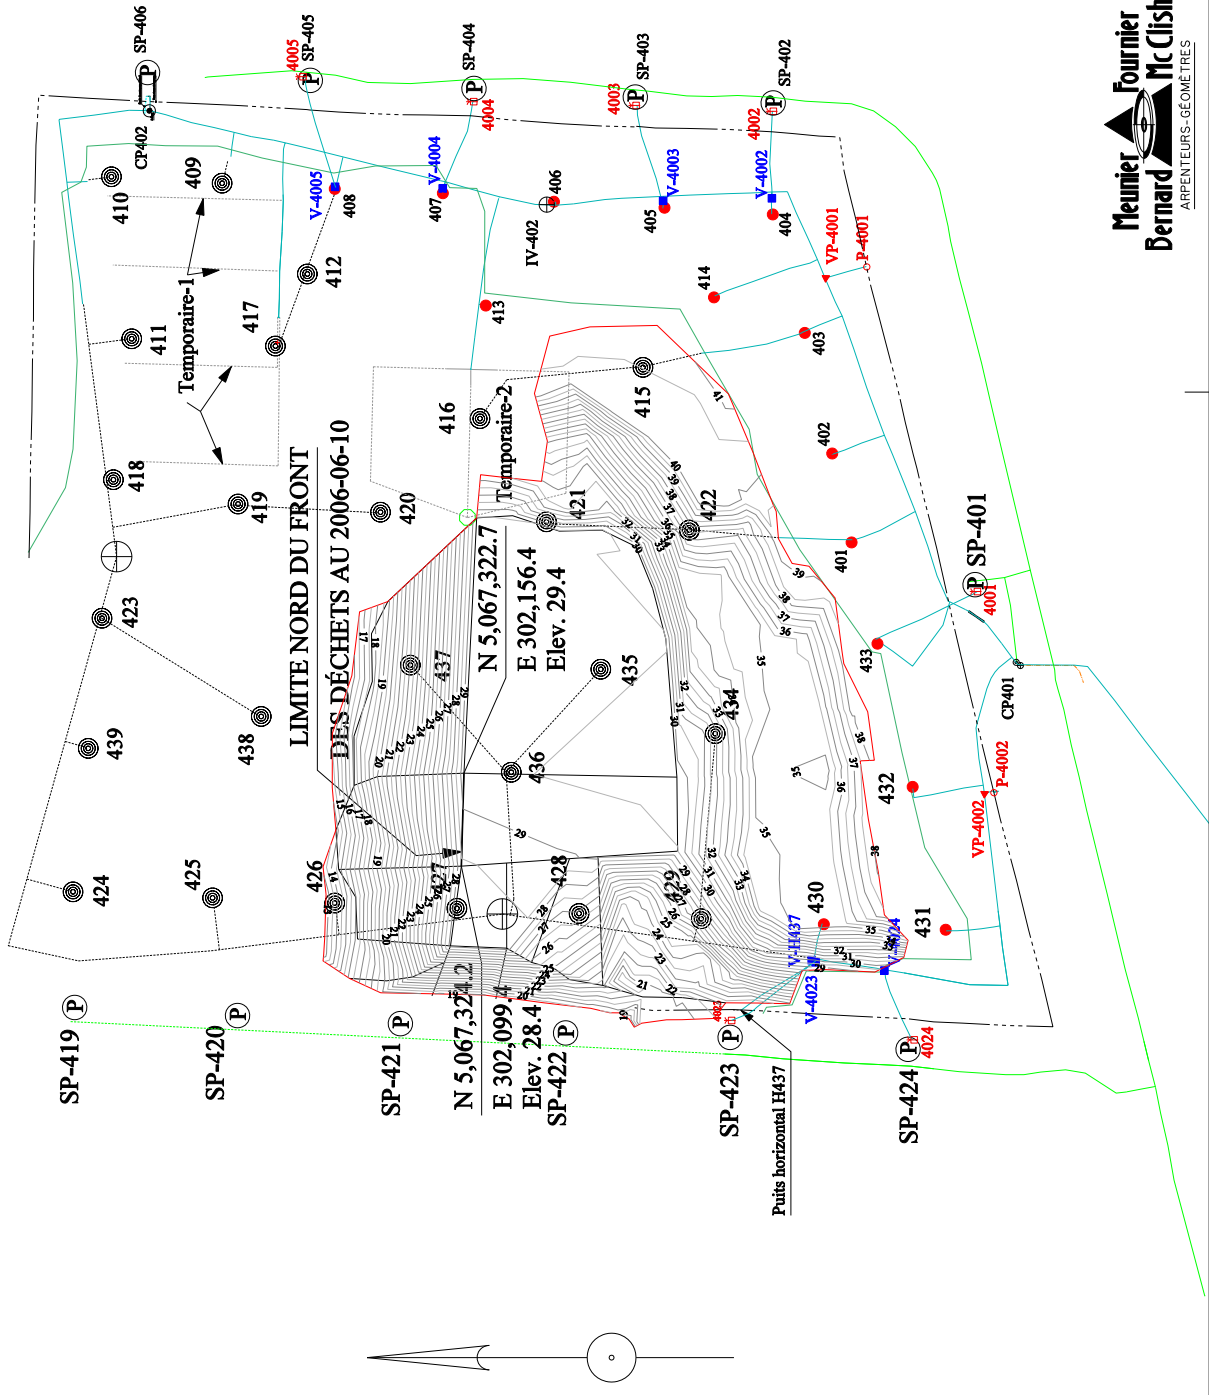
Meunier Fournier Bernard McClish
ARPENTEURS-GÉOMÈTRES

SP-406
SP-405
4005
SP-404
4004
SP-403
4003
SP-402
4002
CP402
409
410
V-4005
408
V-4004
407
406
IV-402
V-4003
405
V-4002
404
VP-4001
P-4001
414
412
417
413
411
403
Temporaire-1
415
41
416
Temporaire-2
402
40
39
38
37
418
419
420
421
422
LIMITE NORD DU FRONT
DES DÉCHETS AU 2006-06-10
N 5,067,322.7
E 302,156.4
Elev. 29.4
401
SP-401
4001
423
39
38
37
36
35
433
CP401
437
435
434
439
438
436
432
VP-4002
P-4002
426
427
428
429
430
431
424
425
V-H437
V-4024
V-4023
4023
4024
SP-419
SP-420
SP-421
N 5,067,324.2
E 302,099.4
Elev. 28.4
SP-422
SP-423
SP-424
Puits horizontal H437
17
18
19
20
21
22
23
24
25
26
27
28
29
30
31
32
33
34
35
36
38
14
15
16